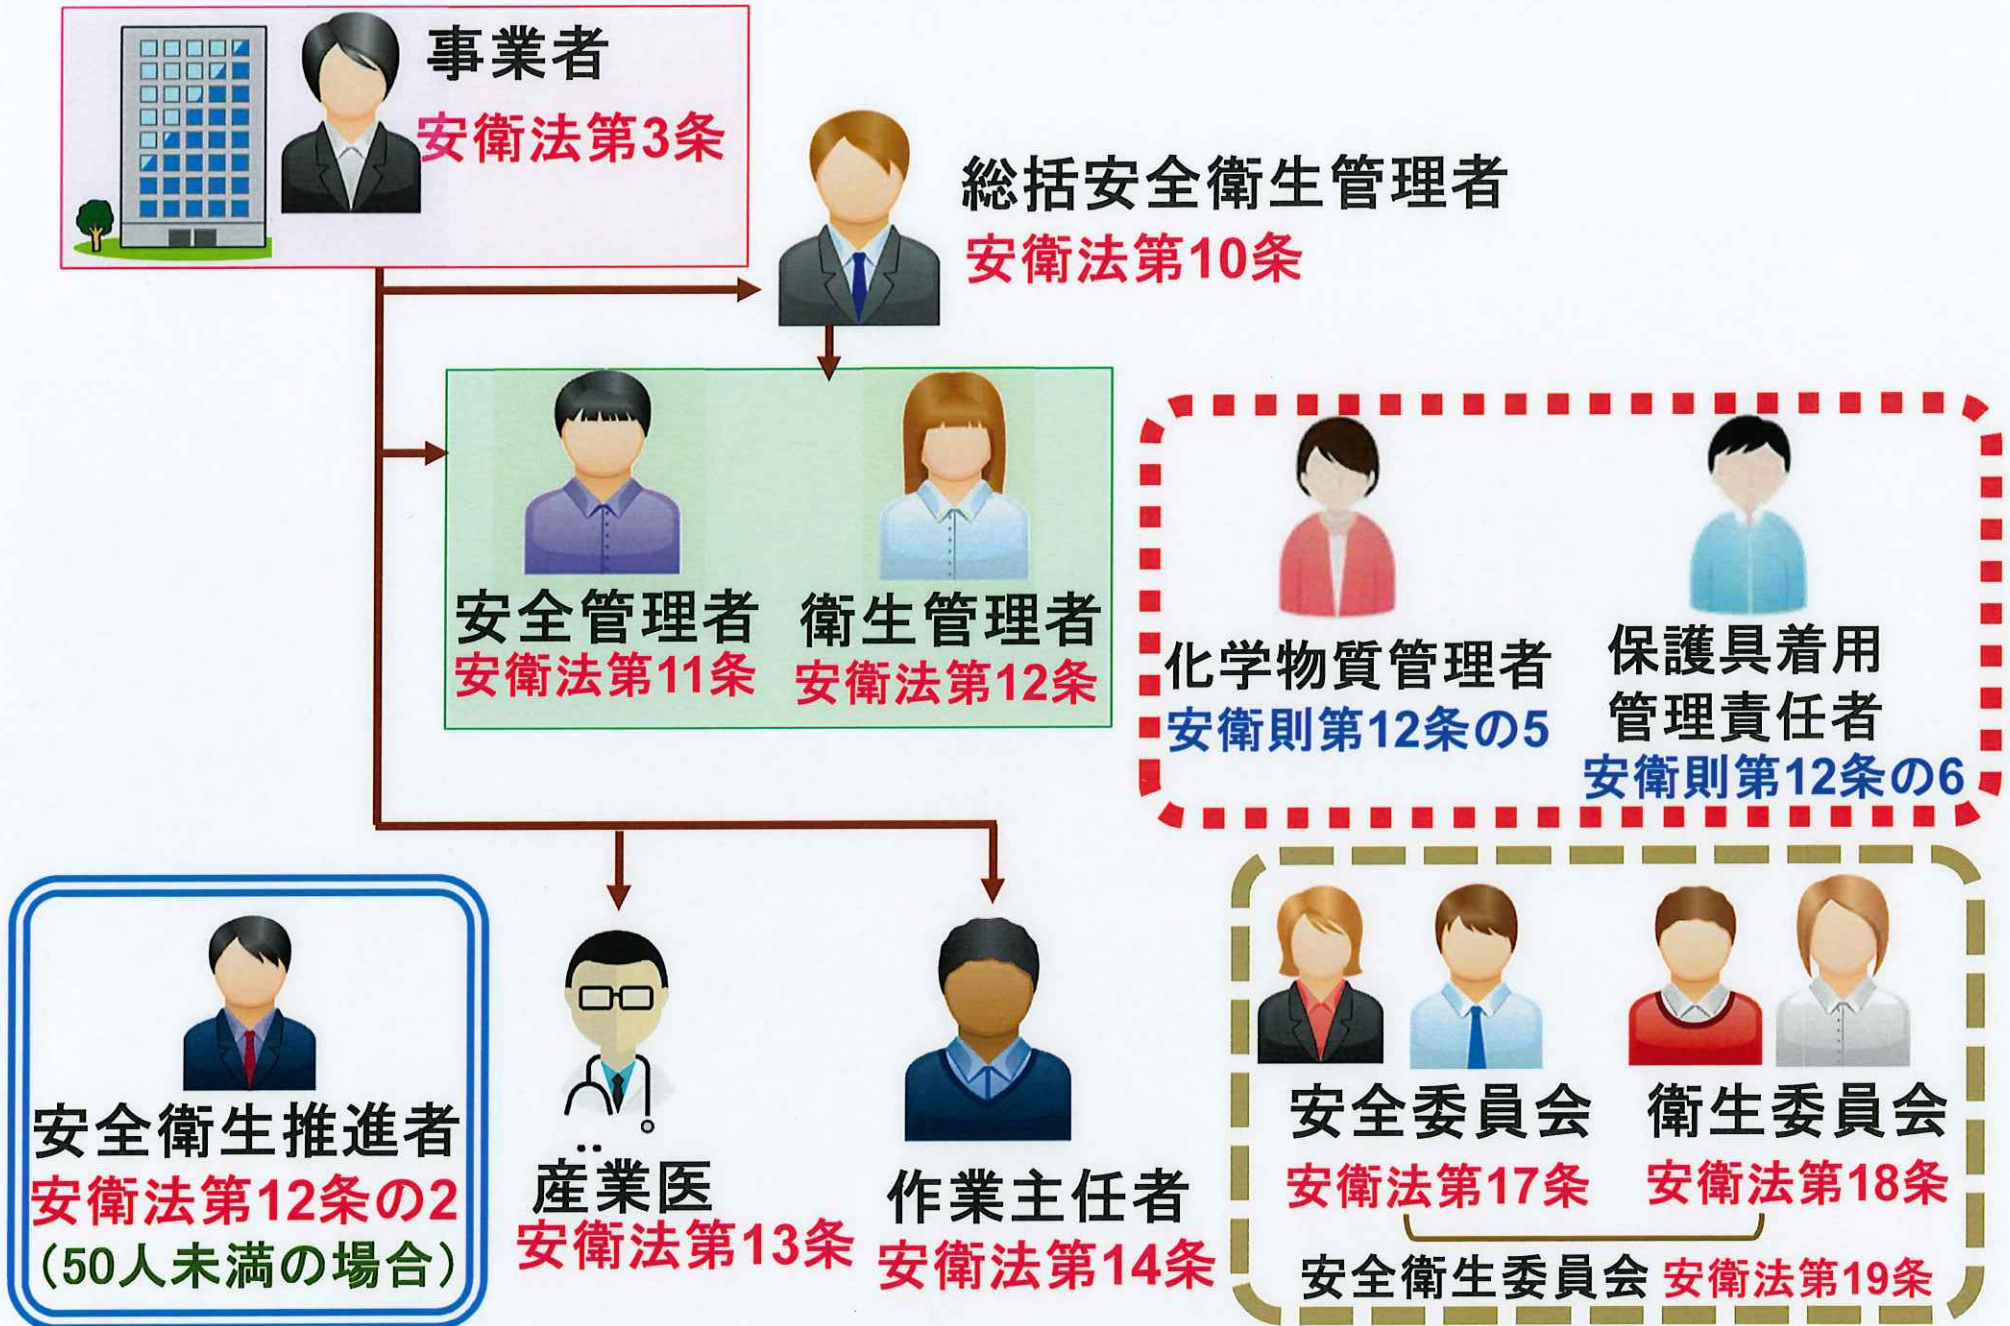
事業者
安衛法第3条

総括安全衛生管理者
安衛法第10条

安全管理者
安衛法第11条

衛生管理者
安衛法第12条

化学物質管理者
安衛則第12条の5

保護具着用管理責任者
安衛則第12条の6

安全衛生推進者
安衛法第12条の2
（50人未満の場合）

産業医
安衛法第13条

作業主任者
安衛法第14条

安全委員会
安衛法第17条

衛生委員会
安衛法第18条

安全衛生委員会 安衛法第19条